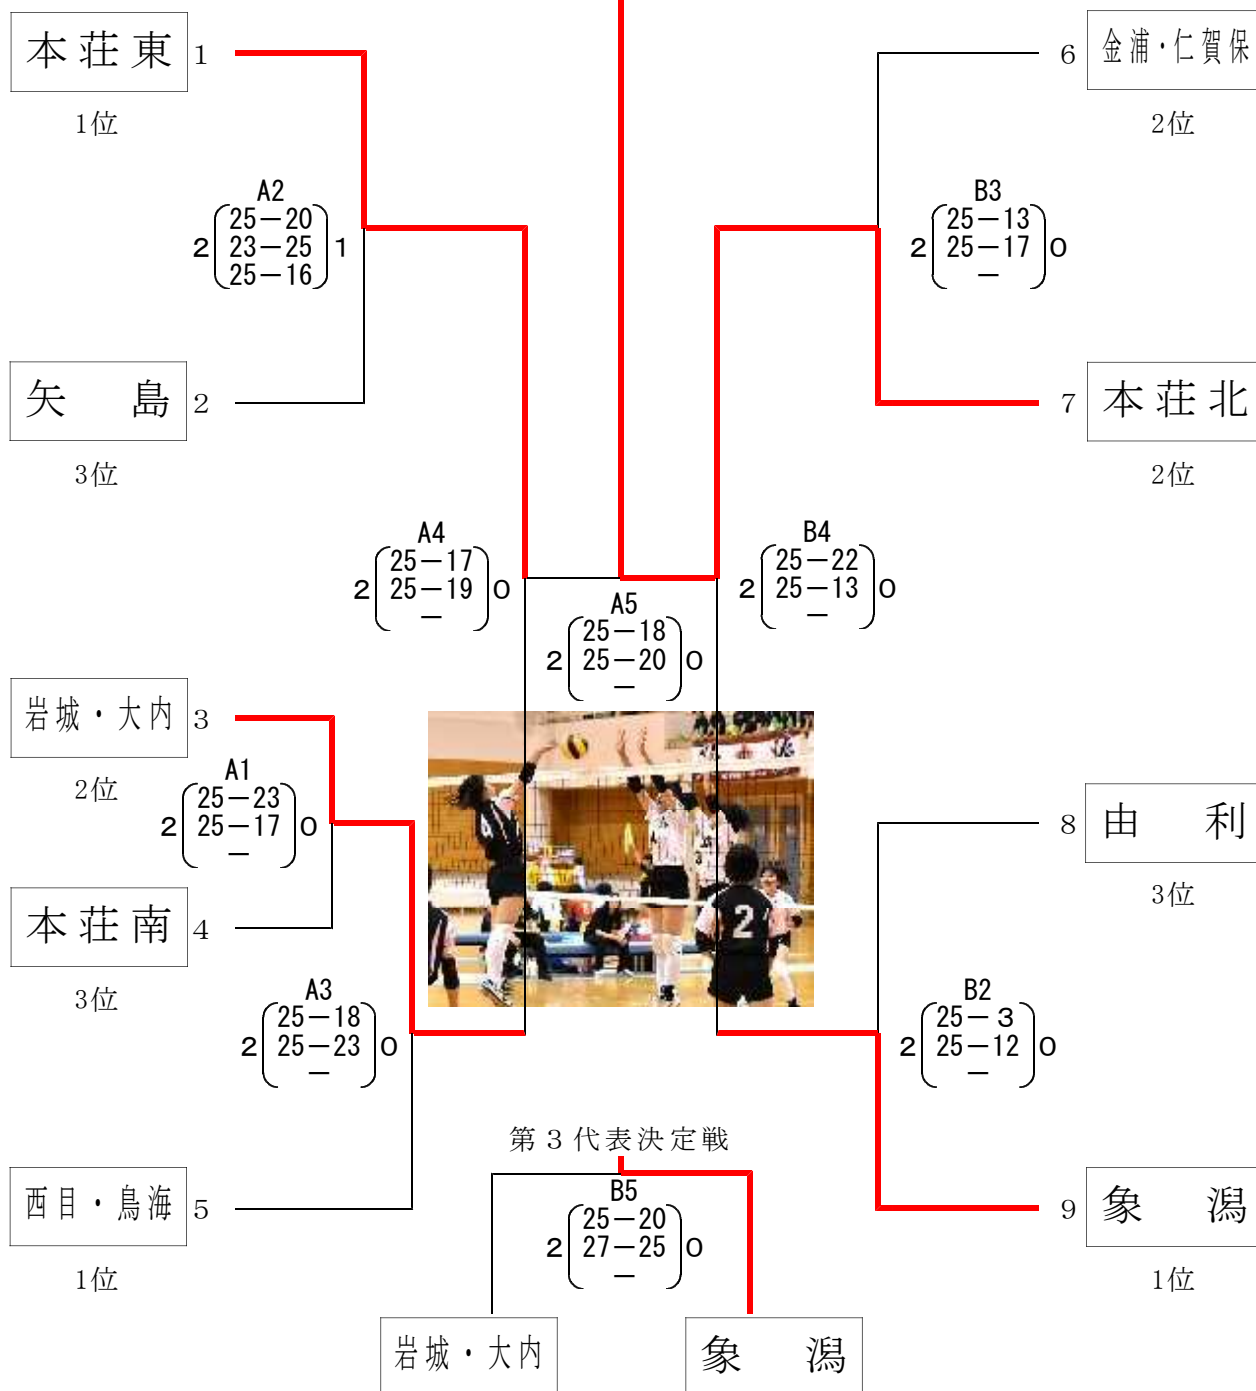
本荘東 1
1位

A2
2 (25－20 23－25 25－16) 1

矢　島 2
3位

6 金浦・仁賀保
2位

B3
2 (25－13 25－17 －) 0

7 本荘北
2位

A4
2 (25－17 25－19 －) 0

A5
2 (25－18 25－20 －) 0

B4
2 (25－22 25－13 －) 0

岩城・大内 3
2位

A1
2 (25－23 25－17 －) 0

本荘南 4
3位

8 由　利
3位

A3
2 (25－18 25－23 －) 0

B2
2 (25－3 25－12 －) 0

西目・鳥海 5
1位

9 象　潟
1位

第３代表決定戦

B5
2 (25－20 27－25 －) 0

岩城・大内

象　潟